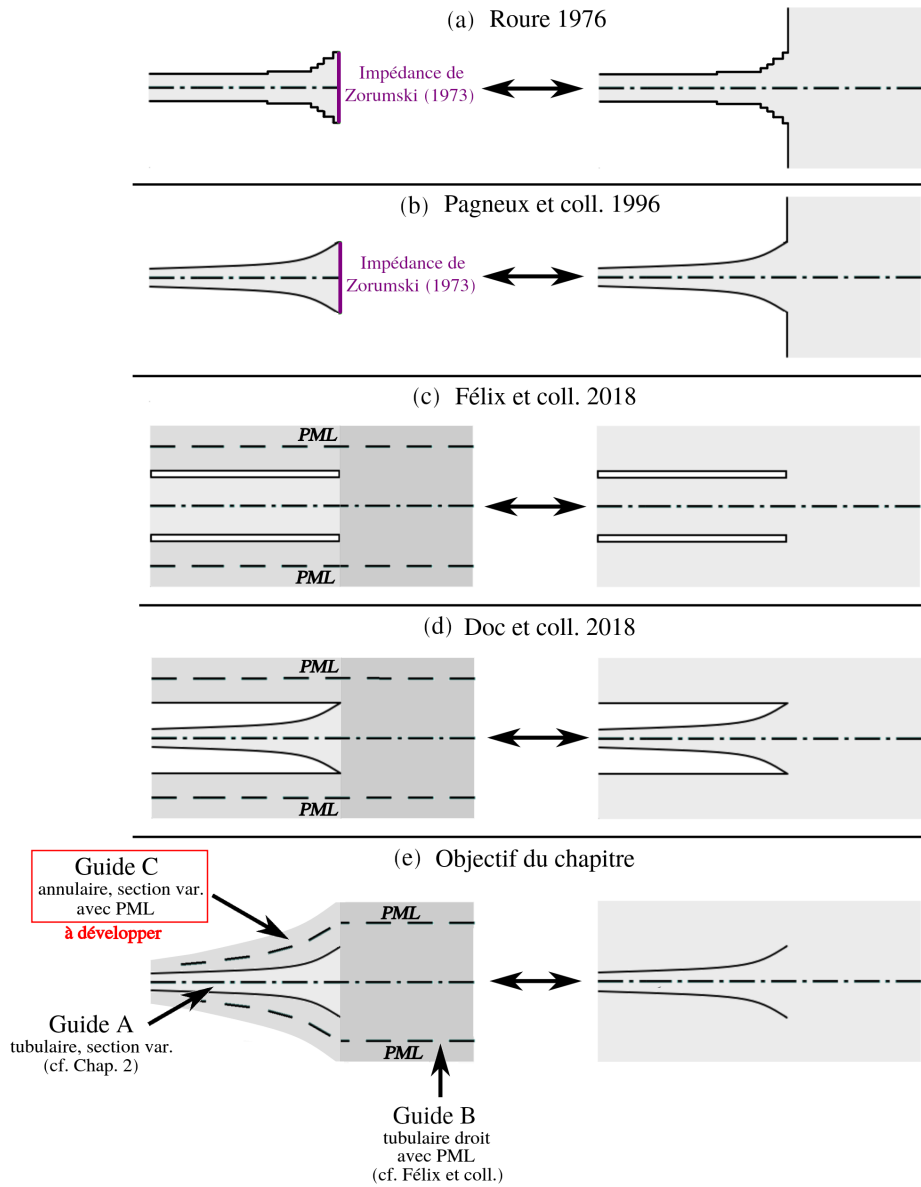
(a) Roure 1976

Impédance de Zorumski (1973)

(b) Pagneux et coll. 1996

Impédance de Zorumski (1973)

(c) Félix et coll. 2018

PML

PML

(d) Doc et coll. 2018

PML

PML

(e) Objectif du chapitre

Guide C
annulaire, section var.
avec PML

à développer

PML

Guide A
tubulaire, section var.
(cf. Chap. 2)

PML

Guide B
tubulaire droit
avec PML
(cf. Félix et coll.)